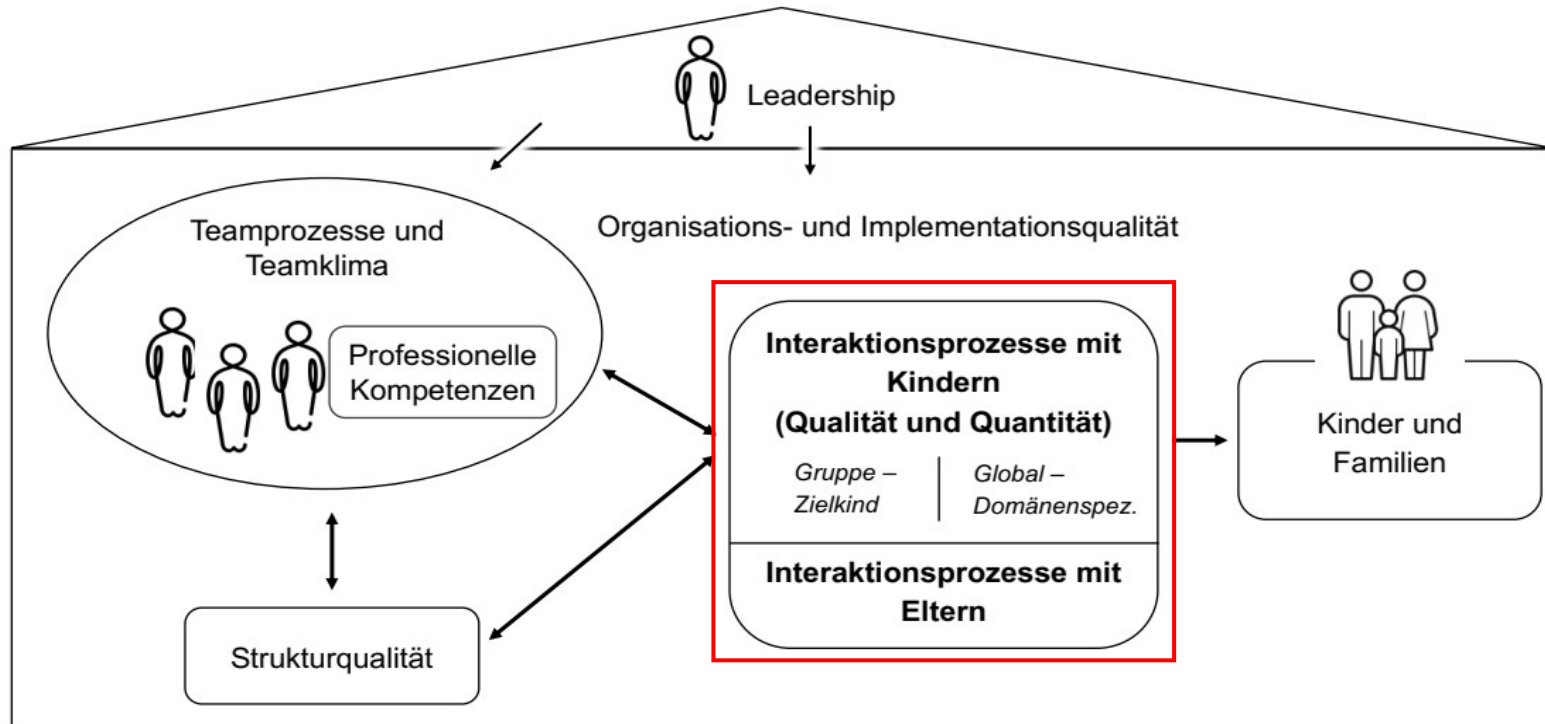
Leadership

Organisations- und Implementationsqualität

Teamprozesse und Teamklima

Professionelle Kompetenzen

Interaktionsprozesse mit Kindern (Qualität und Quantität)

Gruppe – Zielkind

Global – Domänenspez.

Interaktionsprozesse mit Eltern

Kinder und Familien

Strukturqualität